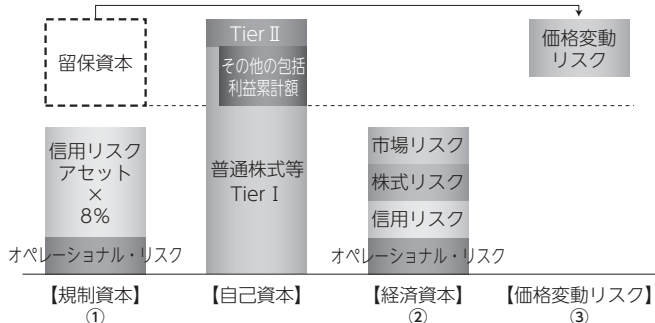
留保資本

Tier II

その他の包括利益累計額

価格変動リスク

信用リスクアセット
×
8%

オペレーショナル・リスク

普通株式等
Tier I

市場リスク

株式リスク

信用リスク

オペレーショナル・リスク

【規制資本】
①

【自己資本】

【経済資本】
②

【価格変動リスク】
③